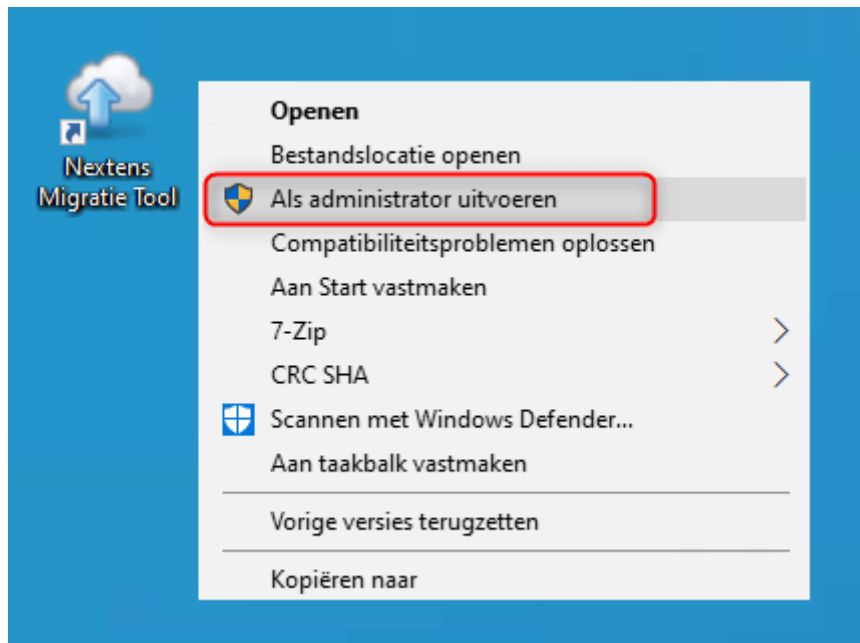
Nextens Migratie Tool

Openen
Bestandslocatie openen
Als administrator uitvoeren
Compatibiliteitsproblemen oplossen
Aan Start vastmaken
7-Zip
CRC SHA
Scannen met Windows Defender...
Aan taakbalk vastmaken
Vorige versies terugzetten
Kopiëren naar